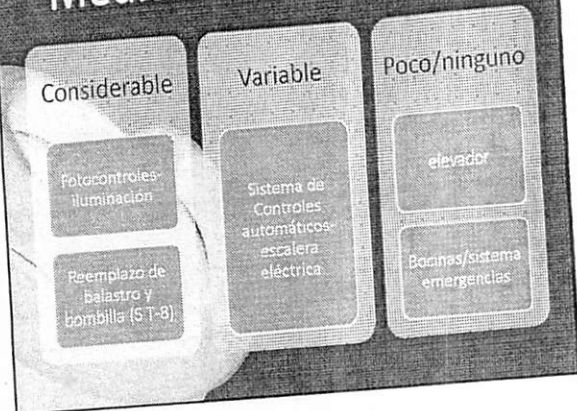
Medi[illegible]

Considerable

Fotocontroles-iluminación

Reemplazo de balastro y bombilla (ST-8)

Variable

Sistema de Controles automáticos-escalera eléctrica

Poco/ninguno

elevador

Bocinas/sistema emergencias